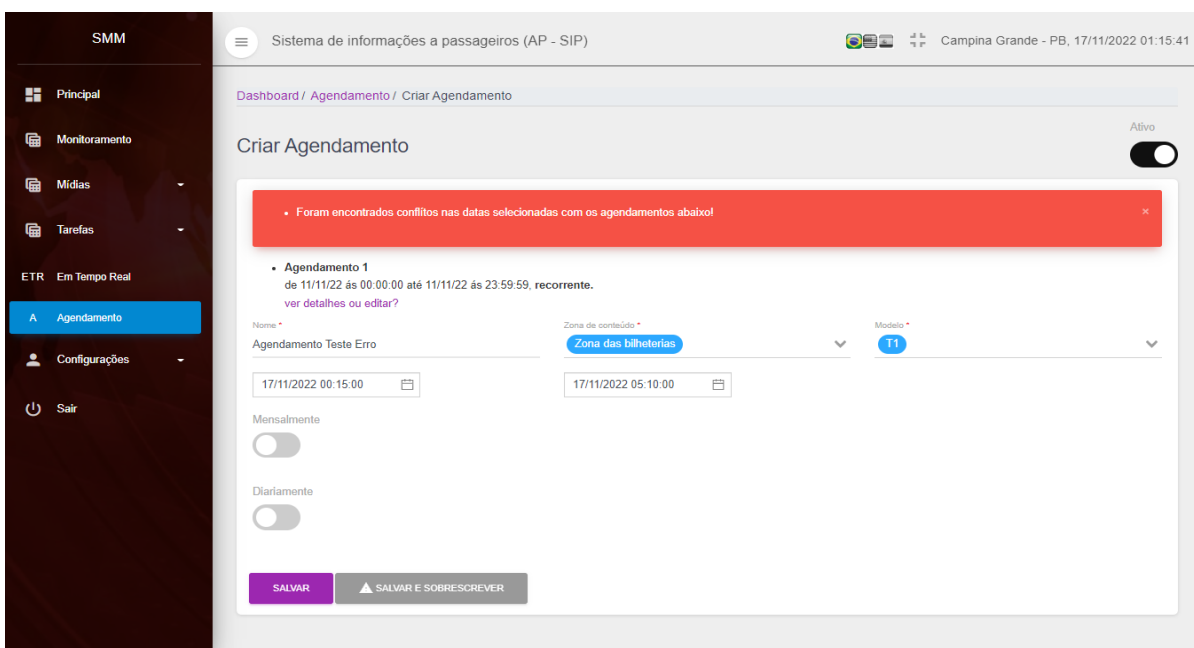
SMM

Principal
Monitoramento
Mídias
Tarefas
ETR Em Tempo Real
A Agendamento
Configurações
Sair

Sistema de informações a passageiros (AP - SIP)

Campina Grande - PB, 17/11/2022 01:15:41

Dashboard / Agendamento / Criar Agendamento

Criar Agendamento

Ativo

• Foram encontrados conflitos nas datas selecionadas com os agendamentos abaixo!

×

• Agendamento 1
de 11/11/22 ás 00:00:00 até 11/11/22 ás 23:59:59, recorrente.
ver detalhes ou editar?

Nome *
Agendamento Teste Erro

Zona de conteúdo *
Zona das bilheterias

Modelo *
T1

17/11/2022 00:15:00

17/11/2022 05:10:00

Mensalmente

Diariamente

SALVAR

SALVAR E SOBRESCREVER